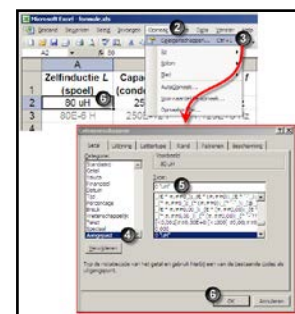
Microsoft Excel - formule.xls

Bestand Bewerken Beeld Invoegen Opmaak Extra Venster

2

Celeigenschappen... Ctrl+1

3

Rij

Kolom

Blad

AutoOpmaak...

Voorwaardelijke opmaak...

Opmaakprofiel...

A

Zelfinductie L (spoel)

Capa (conde

2 80 uH

3 80E-6 H

25

250E

6

Celeigenschappen

Getal Uitlijning Lettertype Rand Patronen Beveiliging

Categorie:

Standaard

Getal

Valuta

Financieel

Datum

Tijd

Percentage

Breuk

Wetenschappelijk

Tekst

Speciaal

Aangepast

4

Voorbeeld

80 uH

Type:

5

0"uH"

Verwijderen

Typ de notatiecode van het getal en gebruik hierbij een van de bestaande codes als uitgangspunt.

6

OK

Annuleren